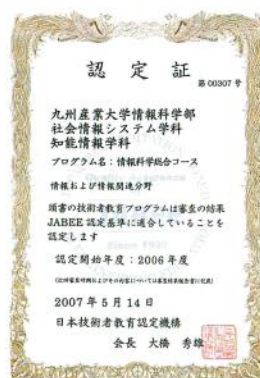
認　定　証

第 00307 号

九州産業大学情報科学部
社会情報システム学科
知能情報学科

プログラム名：情報科学総合コース

情報および情報関連分野

頭書の技術者教育プログラムは審査の結果 JABEE 認定基準に適合していることを認定します

認定開始年度：2006 年度

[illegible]

2007 年 5 月 14 日
日本技術者教育認定機構

会長　大橋　秀雄